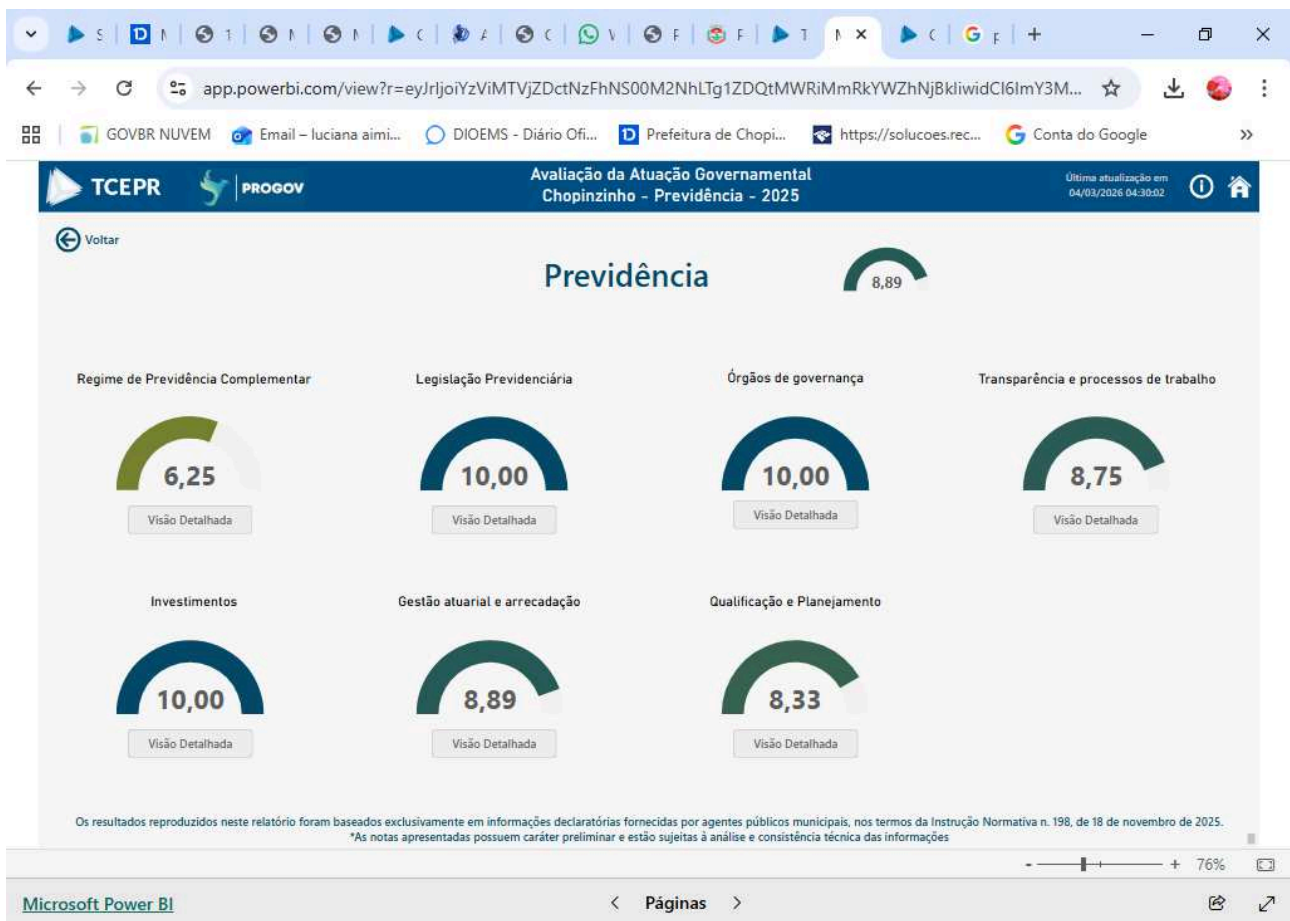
S | M | 1 | M | M | ( | A | ( | V | F | F | T | M × | ( | G F | +

app.powerbi.com/view?r=eyJrIjoiYzViMTVjZDctNzFhNS00M2NhLTg1ZDQtMWRiMmRkYWZhNjBkIiwidCI6ImY3M...

GOVBR NUVEM | Email – luciana aimi... | DIOEMS - Diário Ofi... | Prefeitura de Chopi... | https://solucoes.rec... | Conta do Google | »

TCEPR | PROGOV

Avaliação da Atuação Governamental
Chopinzinho - Previdência - 2025

Última atualização em 04/03/2026 04:30:02

Voltar

Previdência

8,89

Regime de Previdência Complementar
6,25
Visão Detalhada

Legislação Previdenciária
10,00
Visão Detalhada

Órgãos de governança
10,00
Visão Detalhada

Transparência e processos de trabalho
8,75
Visão Detalhada

Investimentos
10,00
Visão Detalhada

Gestão atuarial e arrecadação
8,89
Visão Detalhada

Qualificação e Planejamento
8,33
Visão Detalhada

Os resultados reproduzidos neste relatório foram baseados exclusivamente em informações declaratórias fornecidas por agentes públicos municipais, nos termos da Instrução Normativa n. 198, de 18 de novembro de 2025.
*As notas apresentadas possuem caráter preliminar e estão sujeitas à análise e consistência técnica das informações

- + 76%

Microsoft Power BI

< Páginas >